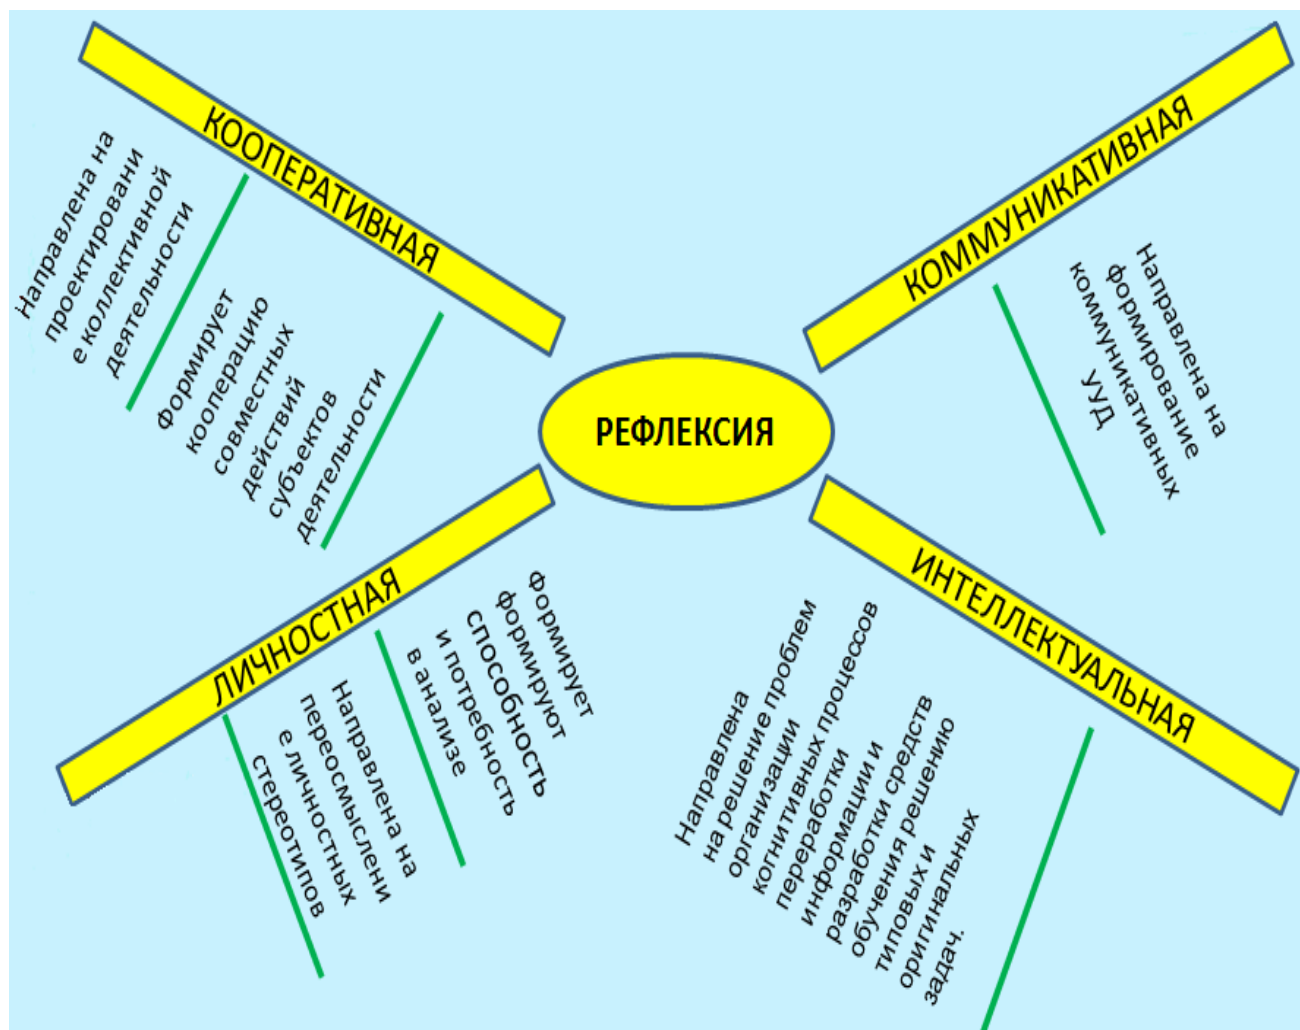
РЕФЛЕКСИЯ

КООПЕРАТИВНАЯ

Направлена на проектировани е коллективной деятельности

Формирует кооперацию совместных действий субъектов деятельности

КОММУНИКАТИВНАЯ

Направлена на формирование коммуникативных УУД

ЛИЧНОСТНАЯ

Направлена на переосмыслени е личностных стереотипов

Формирует формируют способность и потребность в анализе

ИНТЕЛЛЕКТУАЛЬНАЯ

Направлена на решение проблем организации когнитивных процессов переработки информации и разработки средств обучения решению типовых и оригинальных задач.